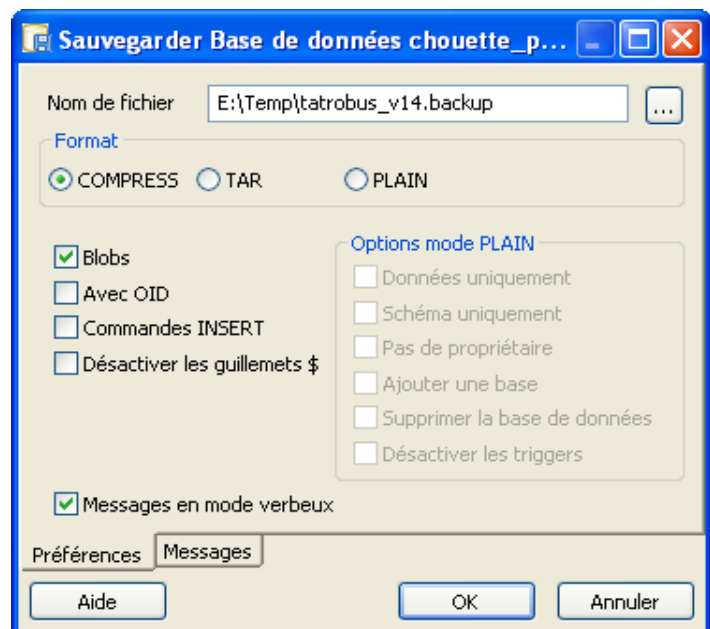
Sauvegarder Base de données chouette_p...

Nom de fichier
E:\Temp\tatrobus_v14.backup
...

Format
COMPRESS
TAR
PLAIN

Blobs
Avec OID
Commandes INSERT
Désactiver les guillemets $

Options mode PLAIN
Données uniquement
Schéma uniquement
Pas de propriétaire
Ajouter une base
Supprimer la base de données
Désactiver les triggers

Messages en mode verbeux

Préférences
Messages

Aide
OK
Annuler